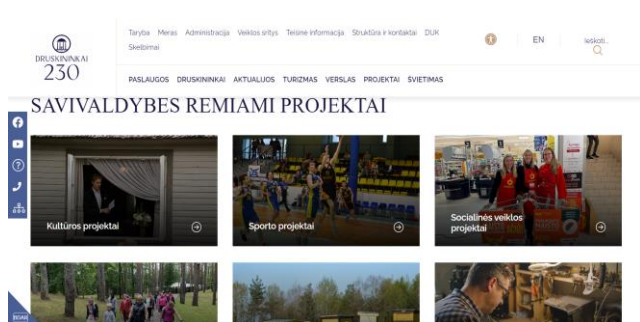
DRUSKININKAI 230

Taryba Meras Administracija Veiklos sritys Teisinė informacija Struktūra ir kontaktai DUK Skelbimai

EN

Ieškoti...

PASLAUGOS DRUSKININKAI AKTUALIJOS TURIZMAS VERSLAS PROJEKTAI ŠVIETIMAS

SAVIVALDYBES REMIAMI PROJEKTAI

Kultūros projektai

Sporto projektai

Socialinės veiklos projektai